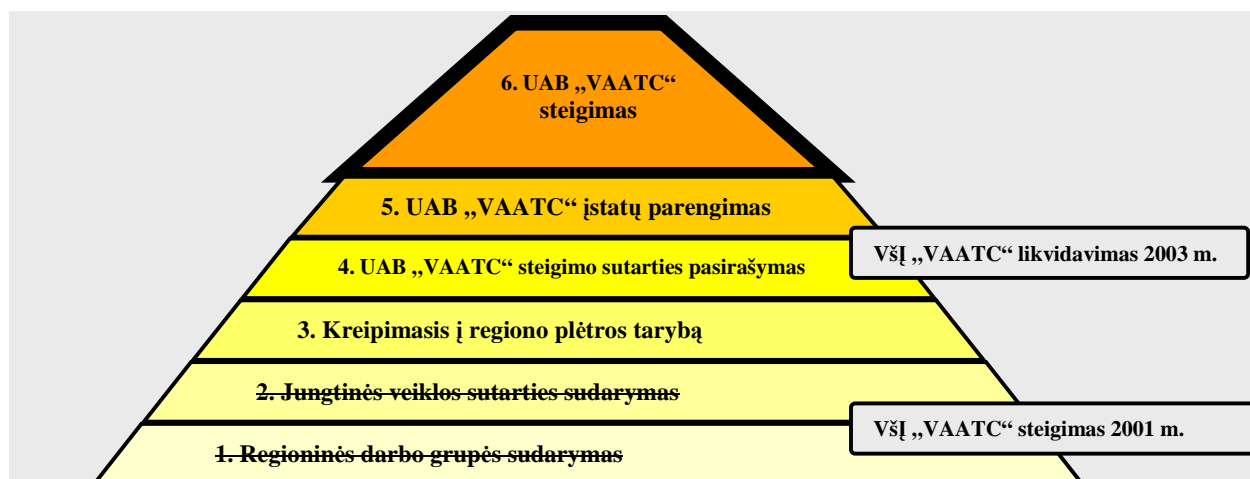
6. UAB „VAATC“ steigimas

5. UAB „VAATC“ įstatų parengimas

4. UAB „VAATC“ steigimo sutarties pasirašymas

VšĮ „VAATC“ likvidavimas 2003 m.

3. Kreipimasis į regiono plėtros tarybą

2. Jungtinės veiklos sutarties sudarymas

VšĮ „VAATC“ steigimas 2001 m.

1. Regioninės darbo grupės sudarymas